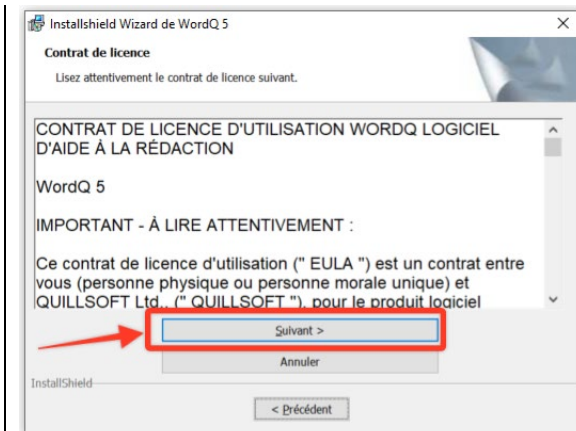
Installshield Wizard de WordQ 5

Contrat de licence

Lisez attentivement le contrat de licence suivant.

CONTRAT DE LICENCE D'UTILISATION WORDQ LOGICIEL D'AIDE À LA RÉDACTION

WordQ 5

IMPORTANT - À LIRE ATTENTIVEMENT :

Ce contrat de licence d'utilisation (" EULA ") est un contrat entre vous (personne physique ou personne morale unique) et QUILLSOFT Ltd., (" QUILLSOFT "), pour le produit logiciel

Suivant >

Annuler

InstallShield

< Précédent